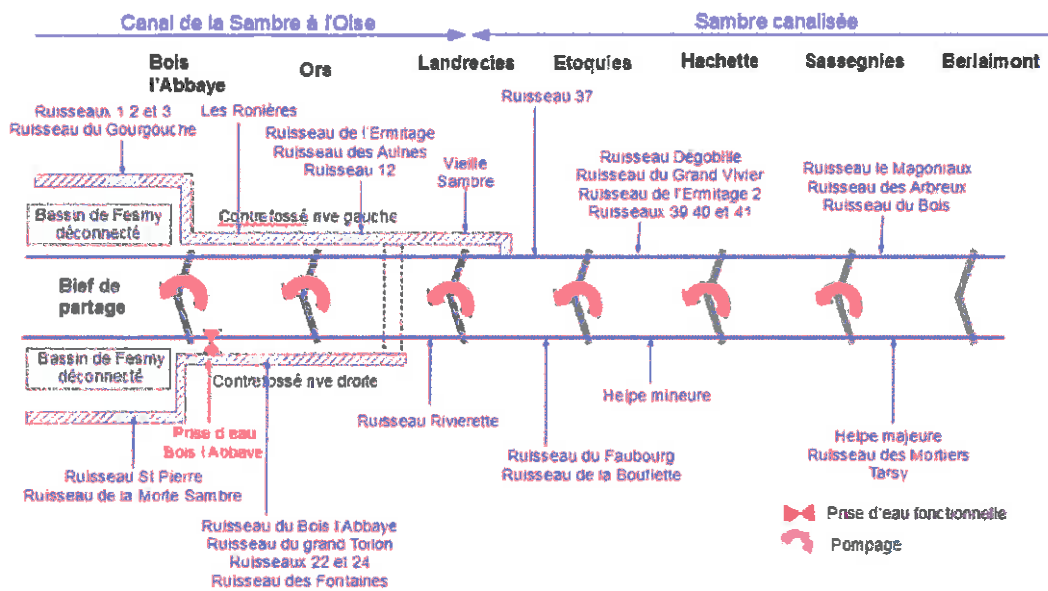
Canal de la Sambre à l'Oise

Sambre canalisée

Bois l'Abbaye

Ors

Landrecies

Etoquies

Hachette

Sassegnies

Berlaimont

Ruisseaux 1 2 et 3
Ruisseau du Gourgouche

Les Ronières

Ruisseau de l'Ermitage
Ruisseau des Aulnes
Ruisseau 12

Vieille Sambre

Ruisseau 37

Ruisseau Dégobille
Ruisseau du Grand Vivier
Ruisseau de l'Ermitage 2
Ruisseaux 39 40 et 41

Ruisseau le Magoniaux
Ruisseau des Arbreux
Ruisseau du Bois

Bassin de Fesmy déconnecté

Contrefossé rive gauche

Bief de partage

Bassin de Fesmy déconnecté

Contrefossé rive droite

Prise d'eau Bois l'Abbaye

Ruisseau Rivierette

Helpe mineure

Ruisseau St Pierre
Ruisseau de la Morte Sambre

Ruisseau du Faubourg
Ruisseau de la Boulette

Helpe majeure
Ruisseau des Mortiers
Tarsy

Ruisseau du Bois l'Abbaye
Ruisseau du grand Torlon
Ruisseaux 22 et 24
Ruisseau des Fontaines

Prise d'eau fonctionnelle

Pompage